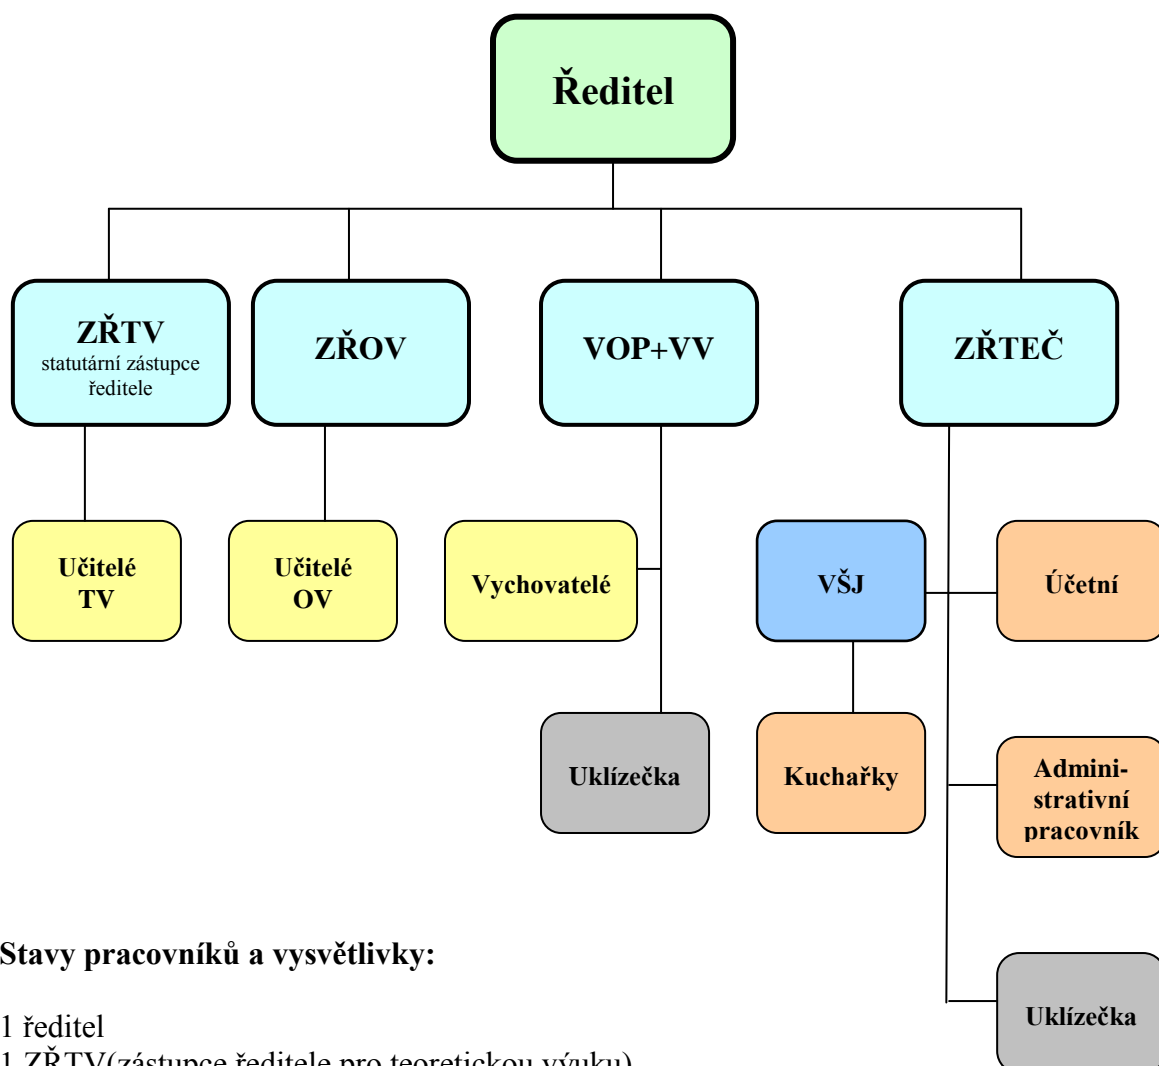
Ředitel

ZŘTV
statutární zástupce ředitele

ZŘOV

VOP+VV

ZŘTEČ

Učitelé TV

Učitelé OV

Vychovatelé

VŠJ

Účetní

Uklízečka

Kuchařky

Administrativní pracovník

Uklízečka

Stavy pracovníků a vysvětlivky:

1 ředitel
1 ZŘTV(zástupce ředitele pro teoretickou výuku)